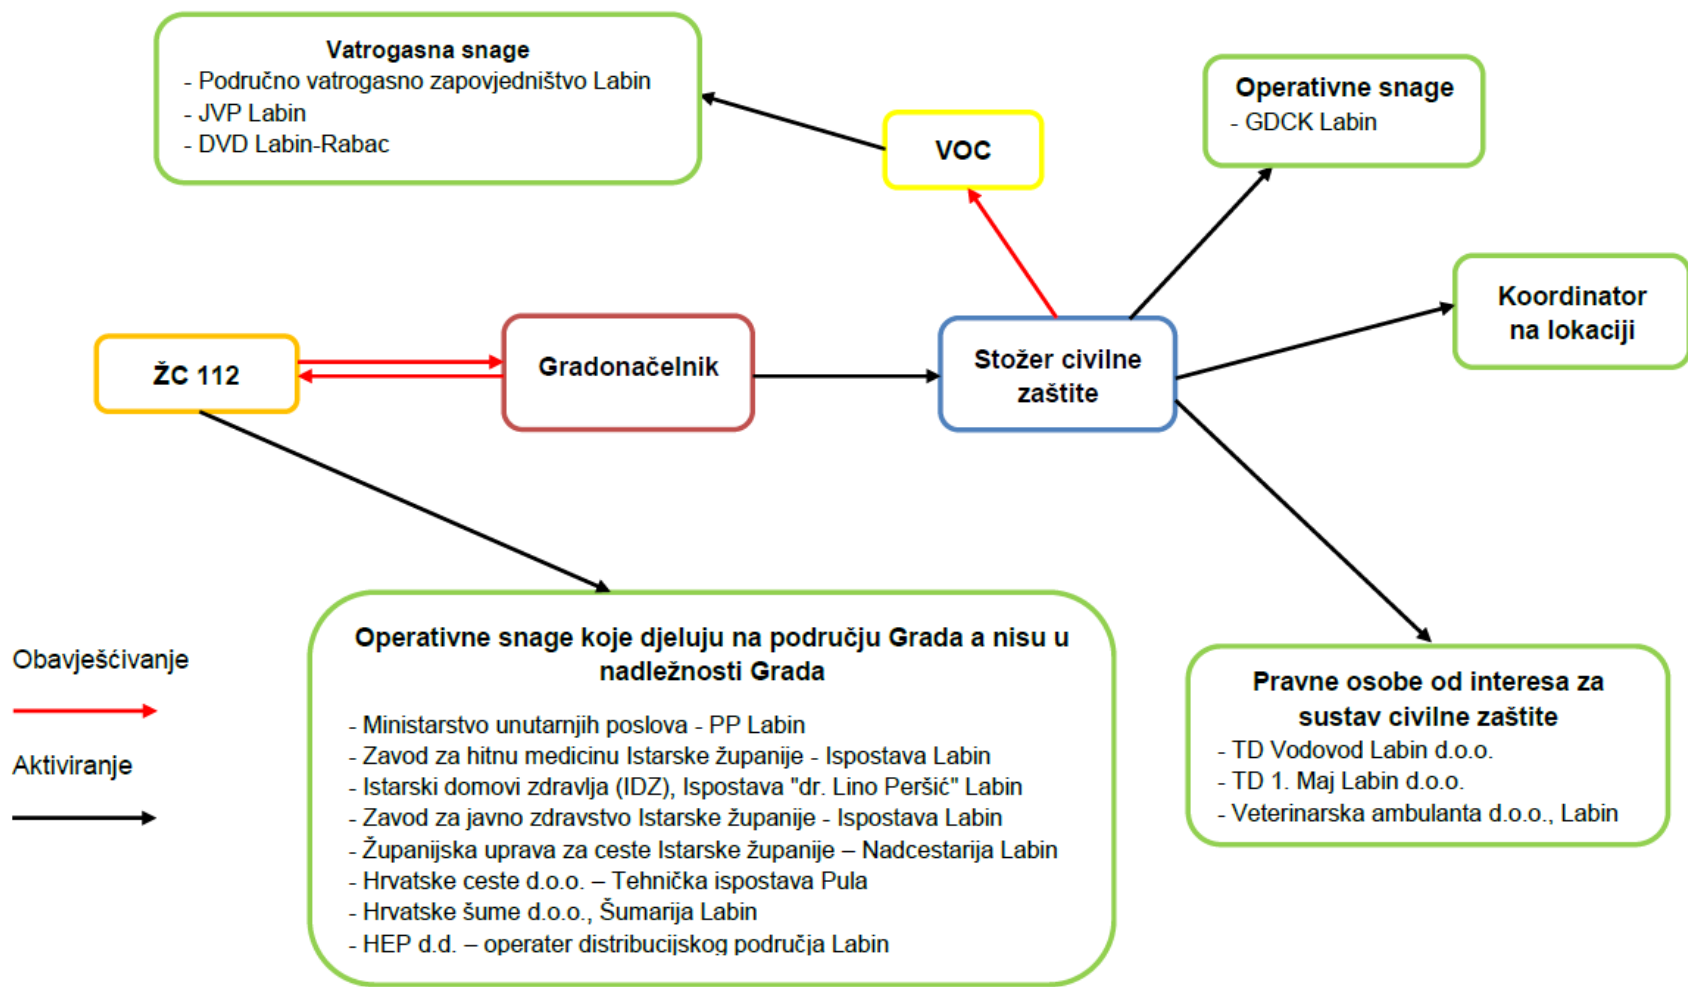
Vatrogasna snage
- Područno vatrogasno zapovjedništvo Labin
- JVP Labin
- DVD Labin-Rabac

VOC

Operativne snage
- GDCK Labin

Koordinator na lokaciji

ŽC 112

Gradonačelnik

Stožer civilne zaštite

Obavješćivanje

Aktiviranje

Operativne snage koje djeluju na području Grada a nisu u nadležnosti Grada

- Ministarstvo unutarnjih poslova - PP Labin
- Zavod za hitnu medicinu Istarske županije - Ispostava Labin
- Istarski domovi zdravlja (IDZ), Ispostava "dr. Lino Peršić" Labin
- Zavod za javno zdravstvo Istarske županije - Ispostava Labin
- Županijska uprava za ceste Istarske županije – Nadcestarija Labin
- Hrvatske ceste d.o.o. – Tehnička ispostava Pula
- Hrvatske šume d.o.o., Šumarija Labin
- HEP d.d. – operater distribucijskog područja Labin

Pravne osobe od interesa za sustav civilne zaštite
- TD Vodovod Labin d.o.o.
- TD 1. Maj Labin d.o.o.
- Veterinarska ambulanta d.o.o., Labin